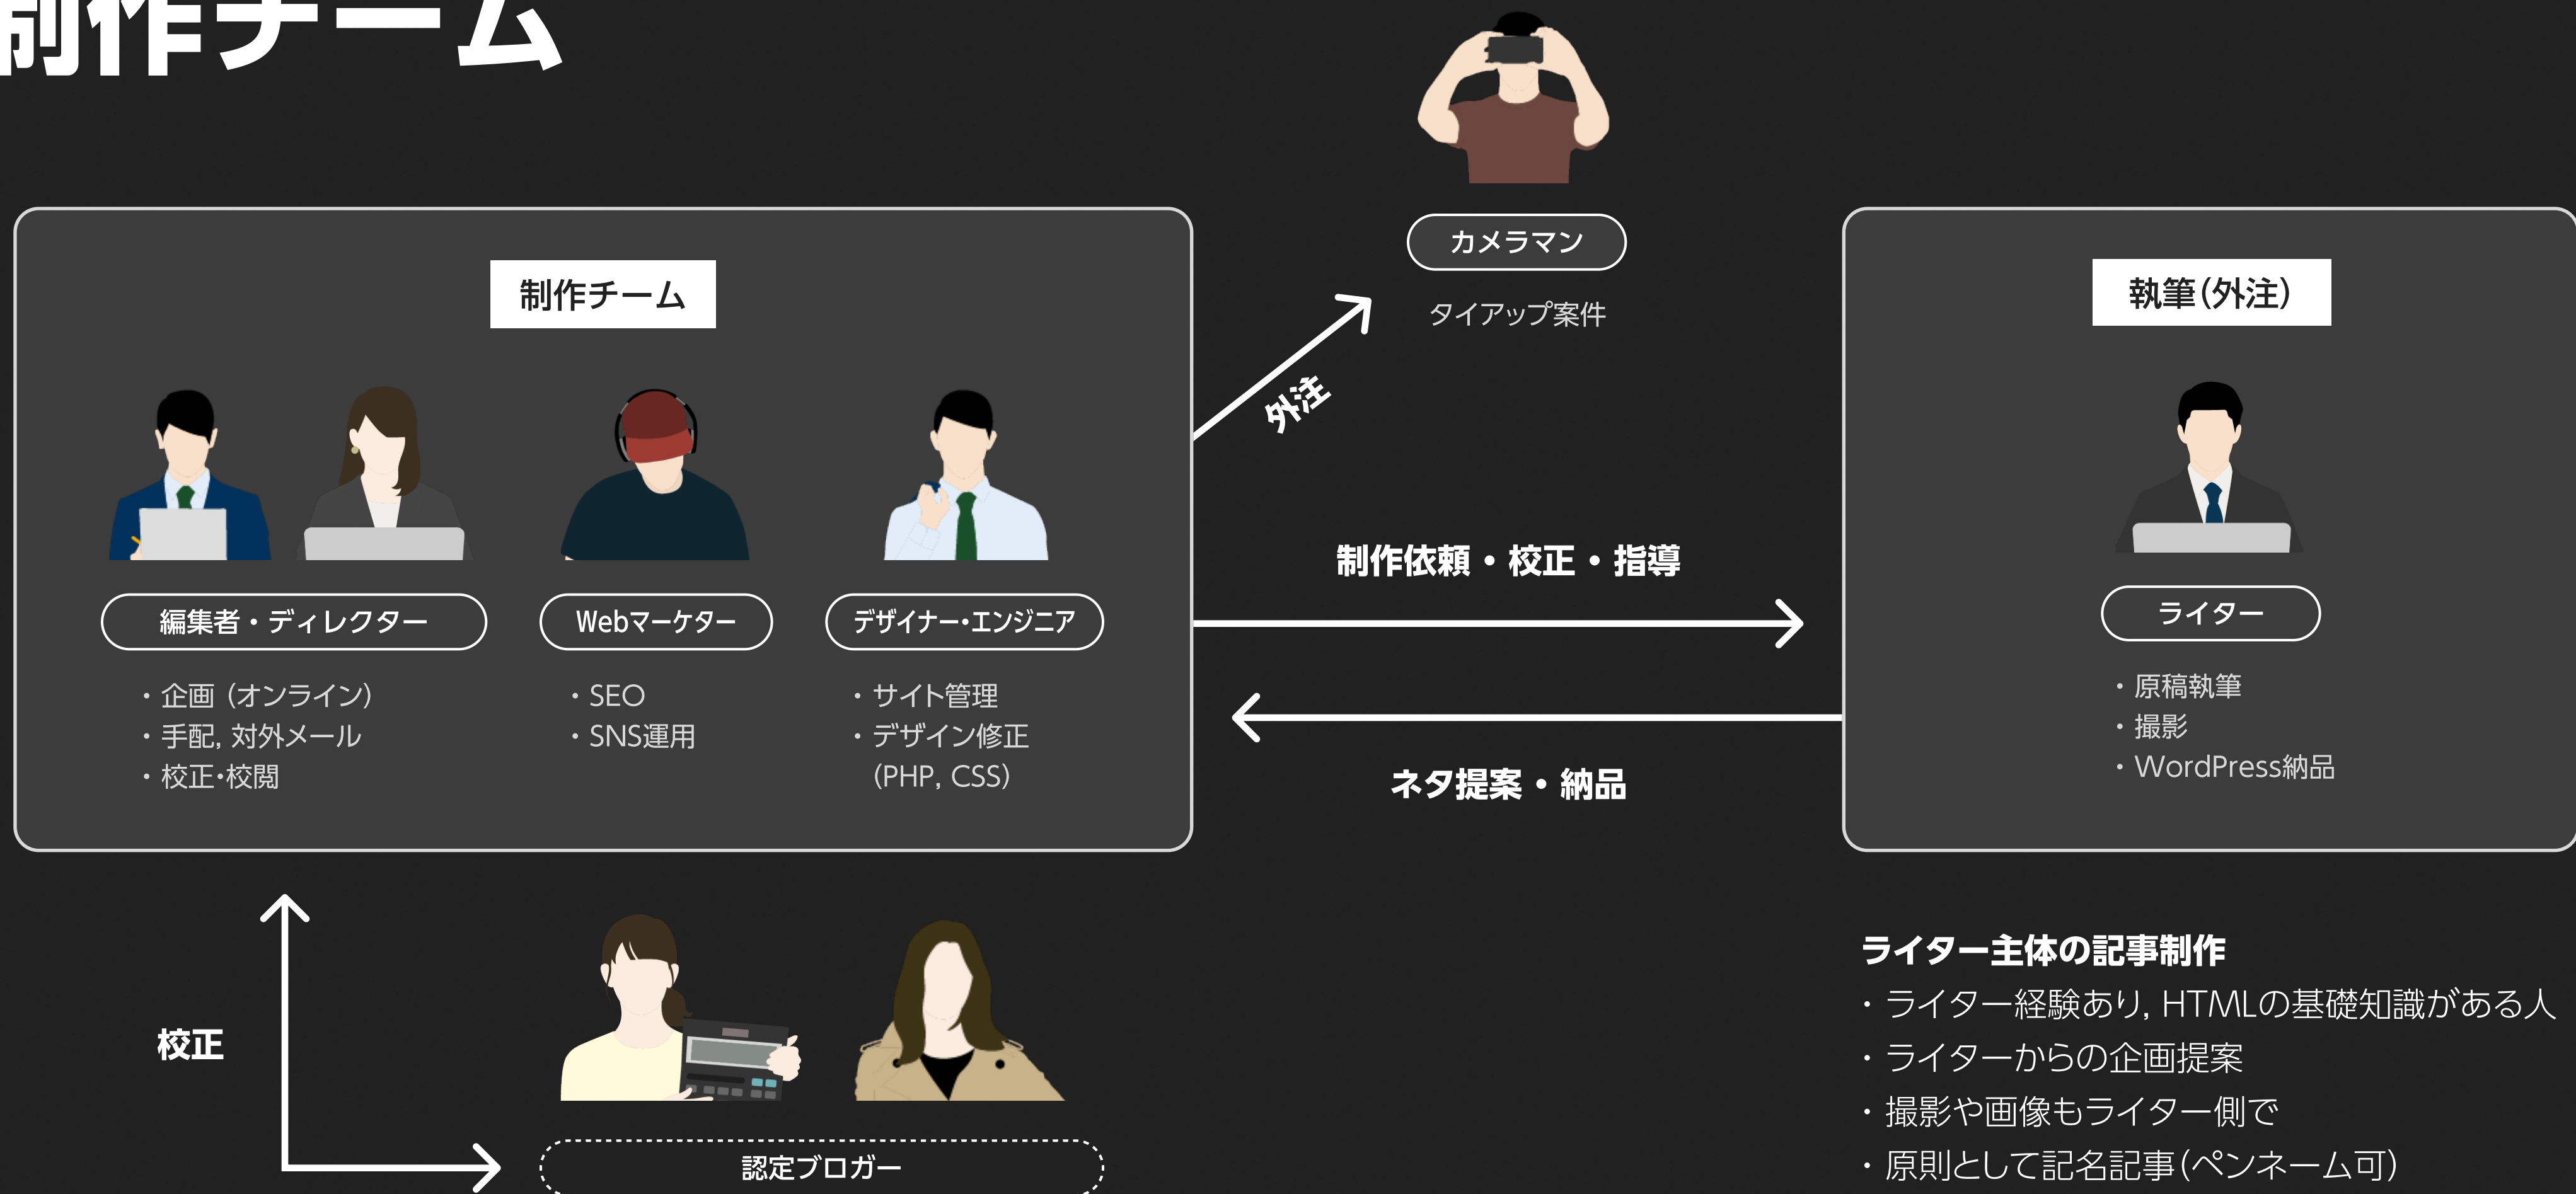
制作チーム

カメラマン

タイアップ案件

制作チーム

外注

執筆(外注)

制作依頼・校正・指導

編集者・ディレクター

Webマーケター

デザイナー・エンジニア

ライター

・企画（オンライン）
・手配, 対外メール
・校正・校閲

・SEO
・SNS運用

・サイト管理
・デザイン修正 (PHP, CSS)

・原稿執筆
・撮影
・WordPress納品

ネタ提案・納品

校正

認定ブロガー

ライター主体の記事制作
・ライター経験あり, HTMLの基礎知識がある人
・ライターからの企画提案
・撮影や画像もライター側で
・原則として記名記事(ペンネーム可)